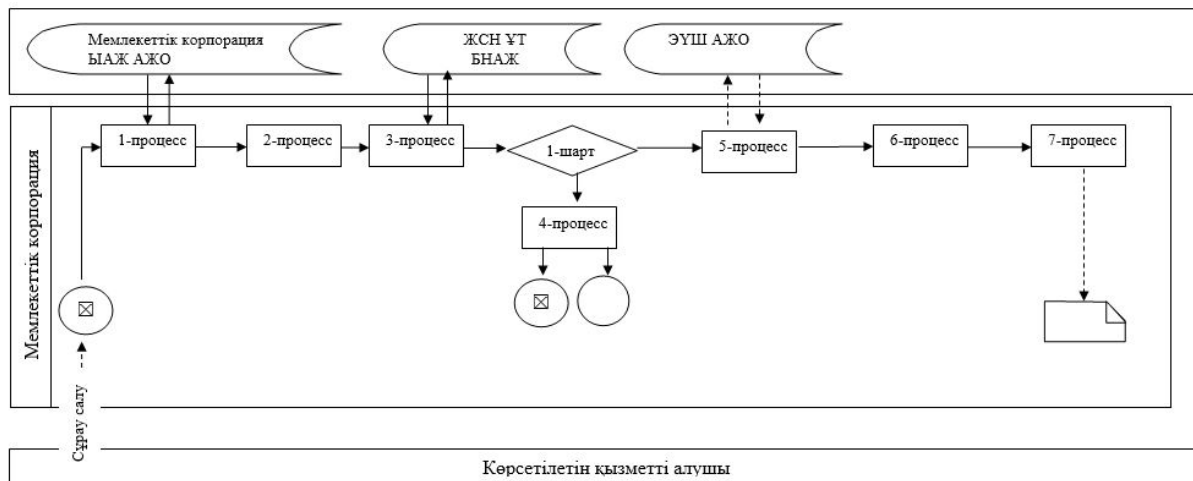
Мемлекеттік корпорация ЫАЖ АЖО

ЖСН ҰТ БНАЖ

ЭҮШ АЖО

Мемлекеттік корпорация

1-процесс

2-процесс

3-процесс

1-шарт

4-процесс

5-процесс

6-процесс

7-процесс

Сұрау салу

Көрсетілетін қызметті алушы